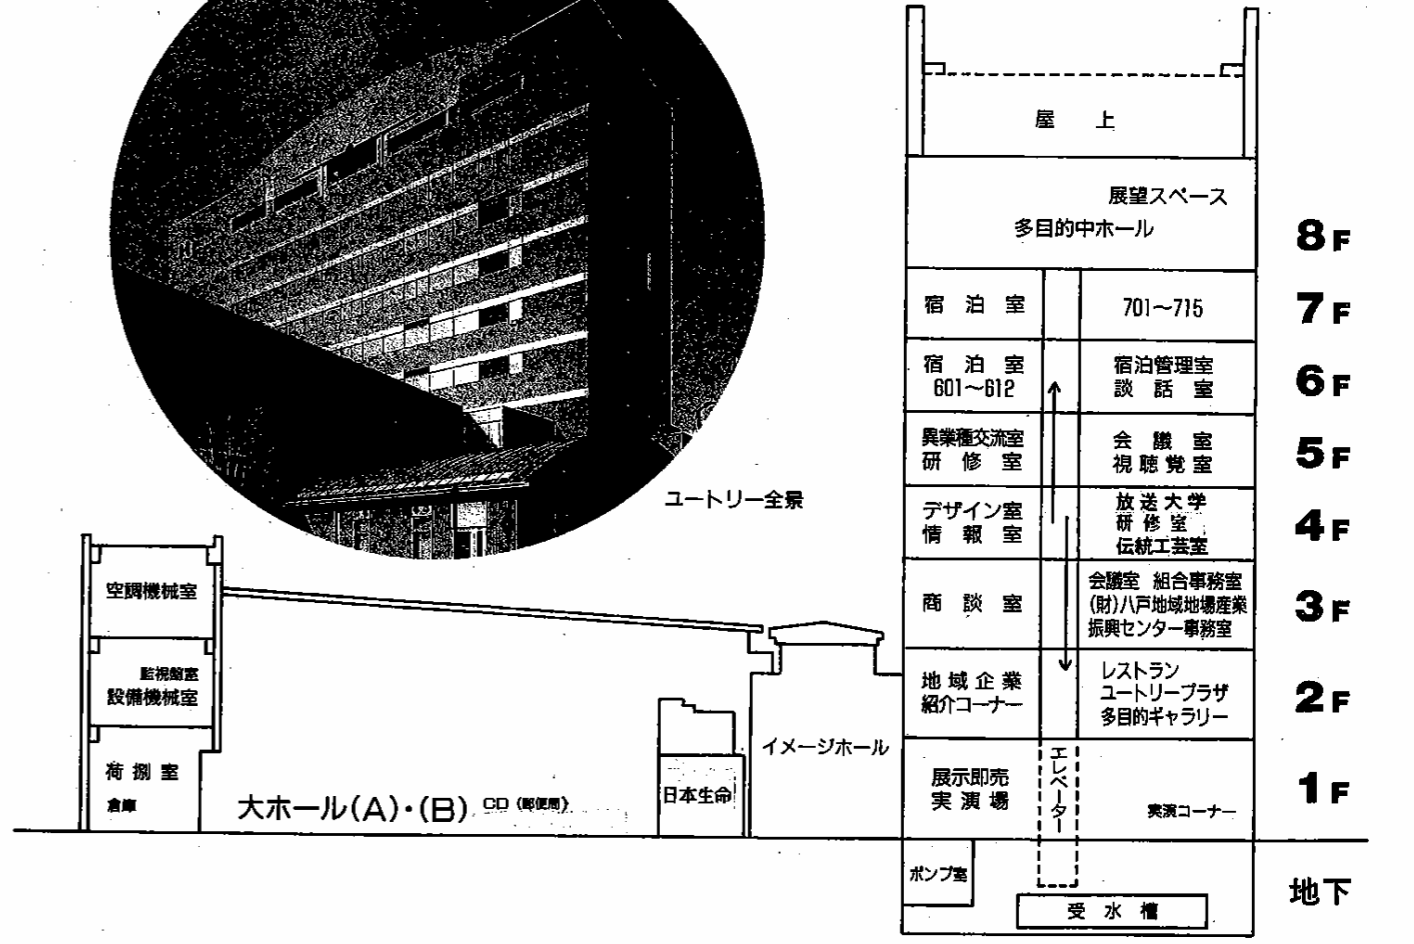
ユートリー全景

空調機械室

監視盤室
設備機械室

荷捌室
倉庫

大ホール(A)・(B) CD (郵便局)

日本生命

イメージホール

屋上

展望スペース
多目的中ホール
8F

宿泊室
701〜715
7F

宿泊室
601〜612
宿泊管理室
談話室
6F

異業種交流室
研修室
会議室
視聴覚室
5F

デザイン室
情報室
放送大学
研修室
伝統工芸室
4F

商談室
会議室 組合事務室
(財)八戸地域地場産業振興センター事務室
3F

地域企業
紹介コーナー
レストラン
ユートリープラザ
多目的ギャラリー
2F

展示即売
実演場
エレベーター
実演コーナー
1F

ポンプ室
受水槽
地下